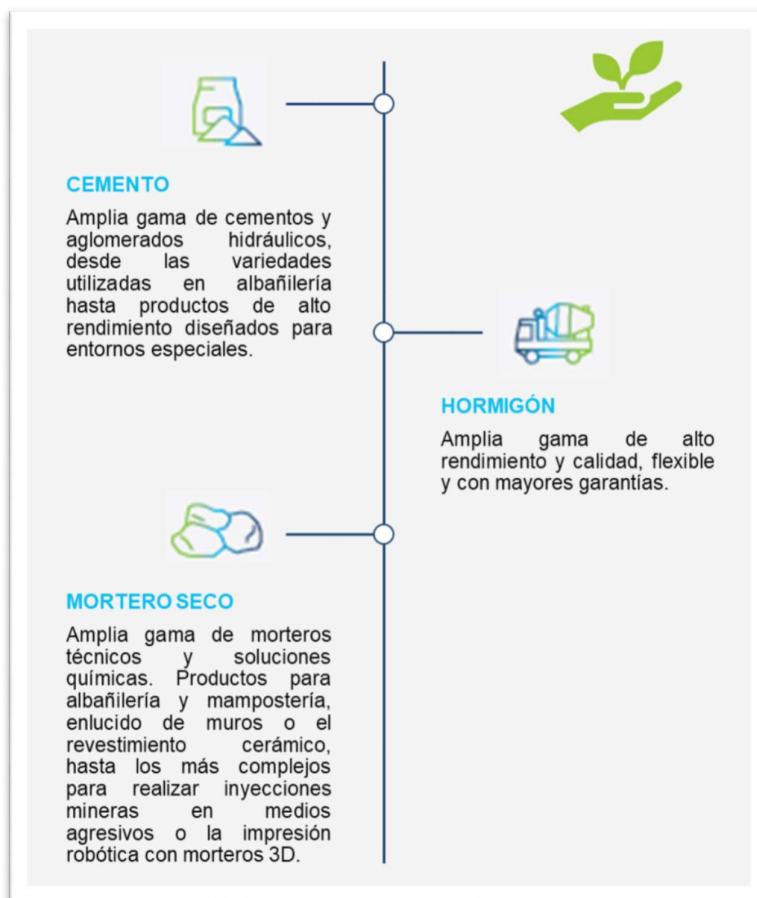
CEMENTO

Amplia gama de cementos y aglomerados hidráulicos, desde las variedades utilizadas en albañilería hasta productos de alto rendimiento diseñados para entornos especiales.

HORMIGÓN

Amplia gama de alto rendimiento y calidad, flexible y con mayores garantías.

MORTERO SECO

Amplia gama de morteros técnicos y soluciones químicas. Productos para albañilería y mampostería, enlucido de muros o el revestimiento cerámico, hasta los más complejos para realizar inyecciones mineras en medios agresivos o la impresión robótica con morteros 3D.